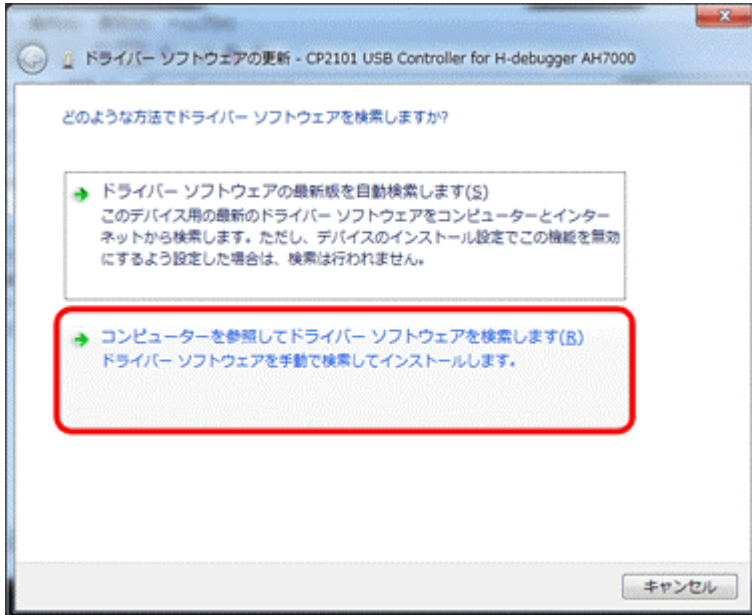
ドライバー ソフトウェアの更新 - CP2101 USB Controller for H-debugger AH7000

どのような方法でドライバー ソフトウェアを検索しますか?

ドライバー ソフトウェアの最新版を自動検索します(S)
このデバイス用の最新のドライバー ソフトウェアをコンピューターとインターネットから検索します。ただし、デバイスのインストール設定でこの機能を無効にするよう設定した場合は、検索は行われません。

コンピューターを参照してドライバー ソフトウェアを検索します(R)
ドライバー ソフトウェアを手動で検索してインストールします。

キャンセル